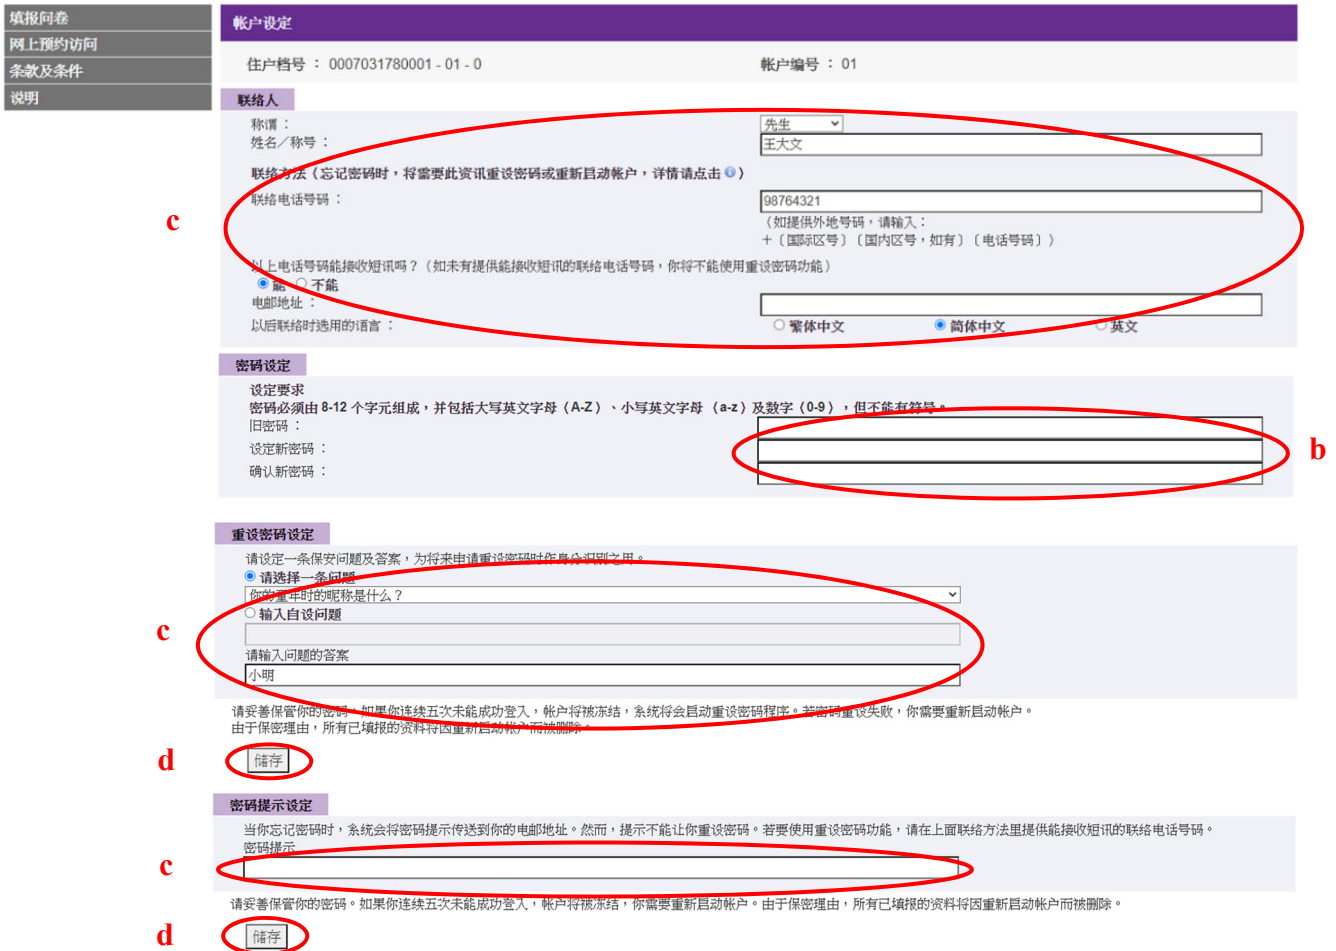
填报问卷
网上预约访问
条款及条件
说明

帐户设定

住户档号 ： 0007031780001 - 01 - 0

帐户编号 ： 01

联络人

称谓 ：
先生

姓名／称号 ：
王大文

联络方法（忘记密码时，将需要此资讯重设密码或重新启动帐户，详情请点击 ）

联络电话号码 ：
98764321
（如提供外地号码，请输入：
＋〔国际区号〕〔国内区号，如有〕〔电话号码〕）

以上电话号码能接收短讯吗？（如未有提供能接收短讯的联络电话号码，你将不能使用重设密码功能）
能 不能

电邮地址 ：

以后联络时选用的语言 ：
繁体中文 简体中文 英文

c

密码设定

设定要求
密码必须由 8-12 个字元组成，并包括大写英文字母（A-Z）、小写英文字母（a-z）及数字（0-9），但不能有符号。

旧密码 ：
设定新密码 ：
确认新密码 ：

b

重设密码设定

请设定一条保安问题及答案，为将来申请重设密码时作身分识别之用。
请选择一条问题
你的童年时的昵称是什么？
输入自设问题
请输入问题的答案
小明

c

请妥善保管你的密码。如果你连续五次未能成功登入，帐户将被冻结，系统将会启动重设密码程序。若密码重设失败，你需要重新启动帐户。
由于保密理由，所有已填报的资料将因重新启动帐户而被删除。

d
储存

密码提示设定

当你忘记密码时，系统会将密码提示传送到你的电邮地址。然而，提示不能让你重设密码。若要使用重设密码功能，请在上面联络方法里提供能接收短讯的联络电话号码。
密码提示

c

请妥善保管你的密码。如果你连续五次未能成功登入，帐户将被冻结，你需要重新启动帐户。由于保密理由，所有已填报的资料将因重新启动帐户而被删除。

d
储存